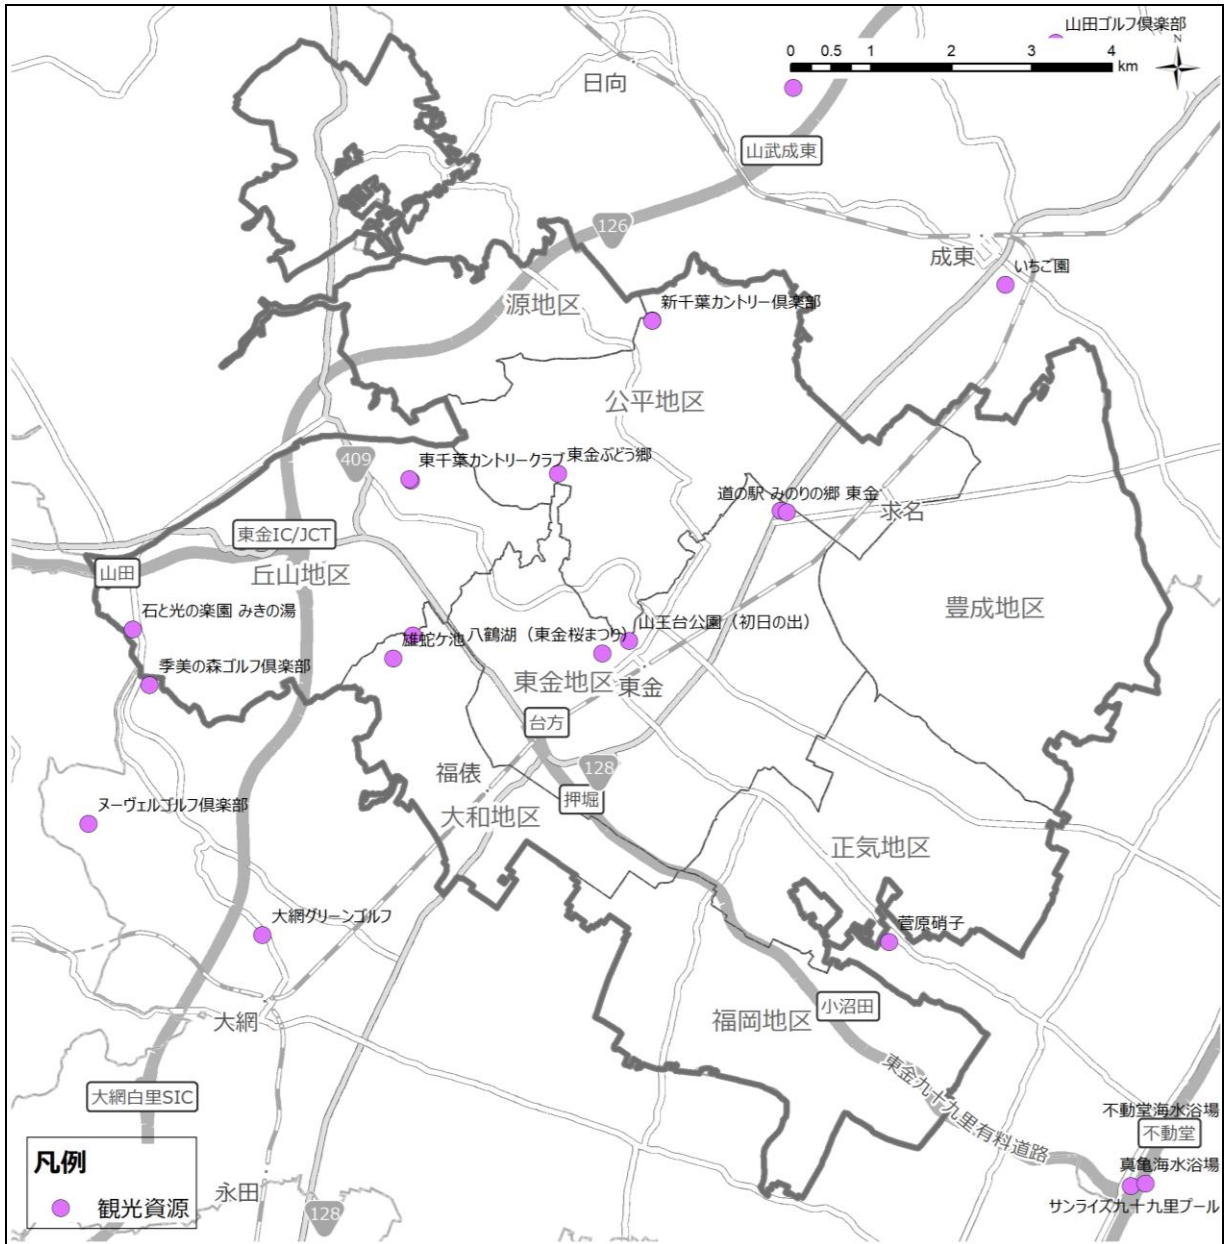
山田ゴルフ倶楽部
0 0.5 1 2 3 4 km
N
日向
山武成東
126
成東
いちご園
源地区
新千葉カントリー倶楽部
公平地区
409
東千葉カントリークラブ
東金ぶどう郷
道の駅 みのりの郷 東金
求名
東金IC/JCT
山田
丘山地区
豊成地区
石と光の楽園 みきの湯
雄蛇ケ池
八鶴湖（東金桜まつり）
山王台公園（初日の出）
季美の森ゴルフ倶楽部
東金地区
東金
台方
福俵
128
押堀
大和地区
ヌーヴェルゴルフ倶楽部
正気地区
大網グリーンゴルフ
菅原硝子
大網
小沼田
福岡地区
東金九十九里有料道路
大網白里SIC
不動堂海水浴場
不動堂
真亀海水浴場
サンライズ九十九里プール
凡例
観光資源
永田
128